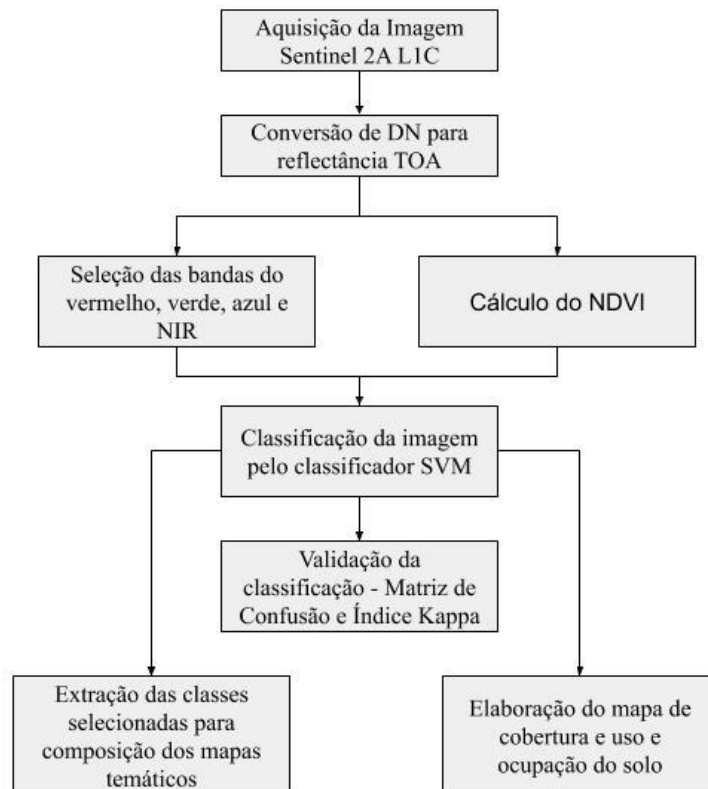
Aquisição da Imagem Sentinel 2A L1C

Conversão de DN para reflectância TOA

Seleção das bandas do vermelho, verde, azul e NIR

Cálculo do NDVI

Classificação da imagem pelo classificador SVM

Validação da classificação - Matriz de Confusão e Índice Kappa

Extração das classes selecionadas para composição dos mapas temáticos

Elaboração do mapa de cobertura e uso e ocupação do solo